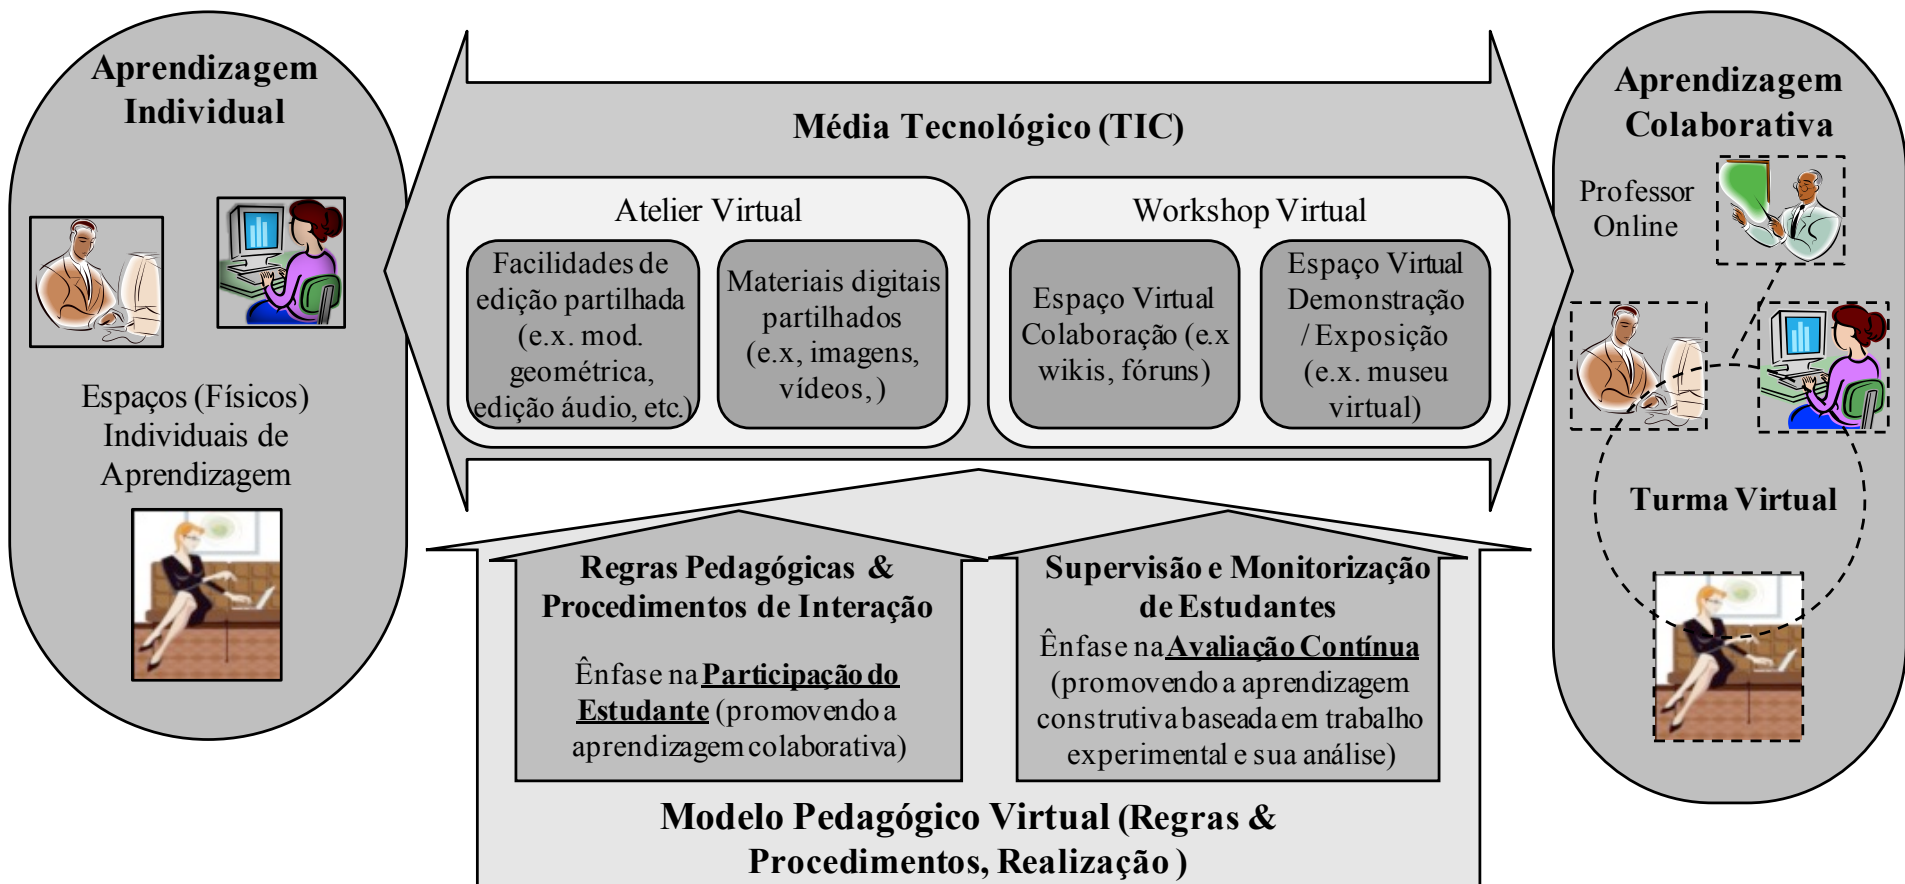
Aprendizagem Individual

Espaços (Físicos) Individuais de Aprendizagem

Média Tecnológico (TIC)

Atelier Virtual

Facilidades de edição partilhada (e.x. mod. geométrica, edição áudio, etc.)

Materiais digitais partilhados (e.x, imagens, vídeos, )

Workshop Virtual

Espaço Virtual Colaboração (e.x wikis, fóruns)

Espaço Virtual Demonstração / Exposição (e.x. museu virtual)

Aprendizagem Colaborativa

Professor Online

Turma Virtual

Regras Pedagógicas & Procedimentos de Interação

Ênfase na Participação do Estudante (promovendo a aprendizagem colaborativa)

Supervisão e Monitorização de Estudantes

Ênfase na Avaliação Contínua (promovendo a aprendizagem construtiva baseada em trabalho experimental e sua análise)

Modelo Pedagógico Virtual (Regras & Procedimentos, Realização )